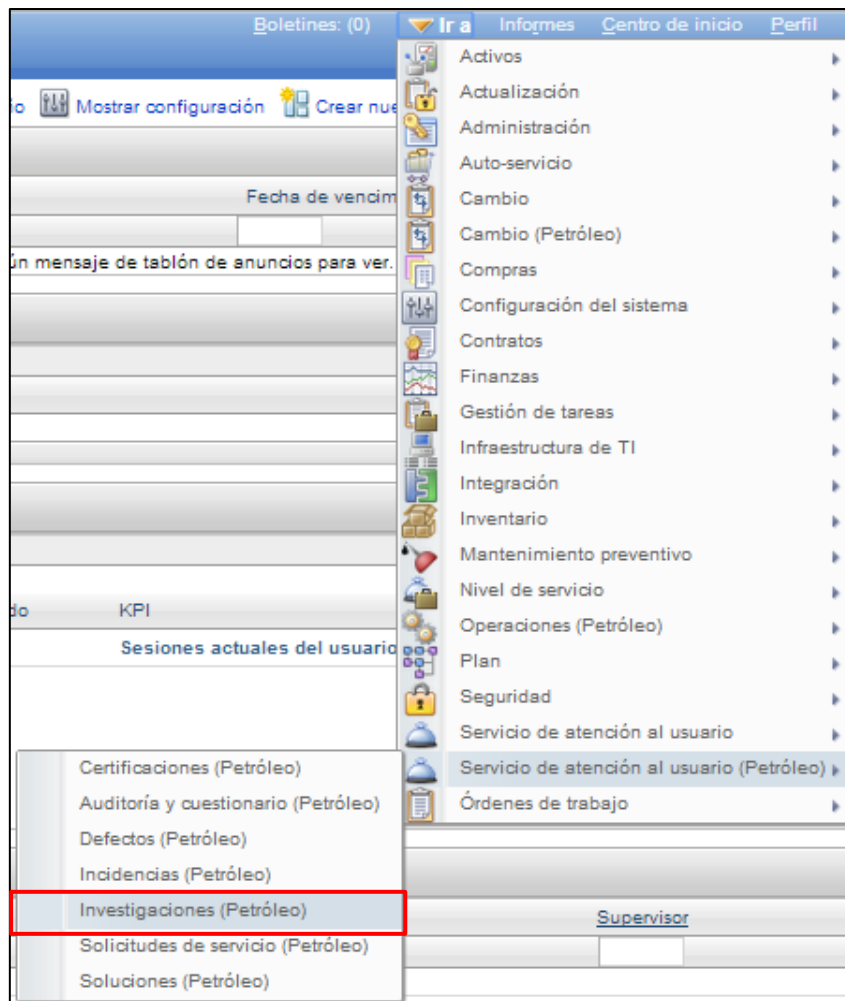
Boletines: (0) Ir a Informes Centro de inicio Perfil

io Mostrar configuración Crear nue

Fecha de vencim

ún mensaje de tablón de anuncios para ver.

do KPI

Sesiones actuales del usuario

Activos
Actualización
Administración
Auto-servicio
Cambio
Cambio (Petróleo)
Compras
Configuración del sistema
Contratos
Finanzas
Gestión de tareas
Infraestructura de TI
Integración
Inventario
Mantenimiento preventivo
Nivel de servicio
Operaciones (Petróleo)
Plan
Seguridad
Servicio de atención al usuario
Servicio de atención al usuario (Petróleo)
Órdenes de trabajo

Certificaciones (Petróleo)
Auditoría y cuestionario (Petróleo)
Defectos (Petróleo)
Incidencias (Petróleo)
Investigaciones (Petróleo)
Solicitudes de servicio (Petróleo)
Soluciones (Petróleo)

Supervisor